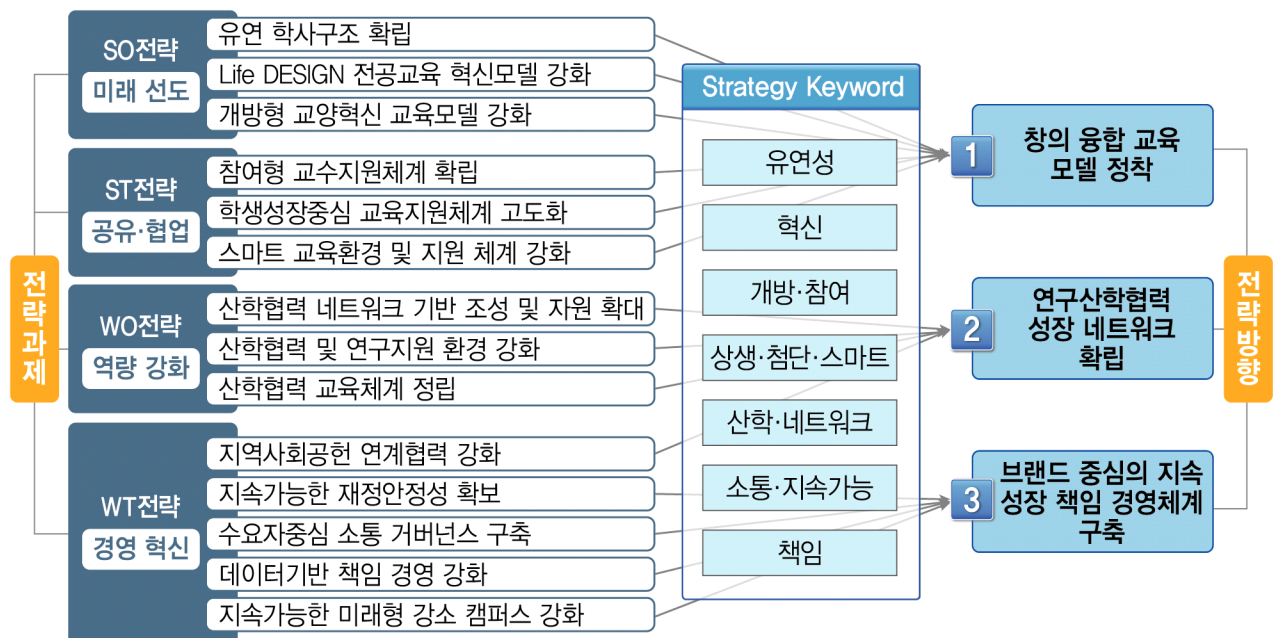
전략과제

SO전략
미래 선도
유연 학사구조 확립
Life DESIGN 전공교육 혁신모델 강화
개방형 교양혁신 교육모델 강화

ST전략
공유·협업
참여형 교수지원체계 확립
학생성장중심 교육지원체계 고도화
스마트 교육환경 및 지원 체계 강화

WO전략
역량 강화
산학협력 네트워크 기반 조성 및 자원 확대
산학협력 및 연구지원 환경 강화
산학협력 교육체계 정립

WT전략
경영 혁신
지역사회공헌 연계협력 강화
지속가능한 재정안정성 확보
수요자중심 소통 거버넌스 구축
데이터기반 책임 경영 강화
지속가능한 미래형 강소 캠퍼스 강화

Strategy Keyword
유연성
혁신
개방·참여
상생·첨단·스마트
산학·네트워크
소통·지속가능
책임

1 창의 융합 교육 모델 정착
2 연구산학협력 성장 네트워크 확립
3 브랜드 중심의 지속 성장 책임 경영체계 구축

전략방향